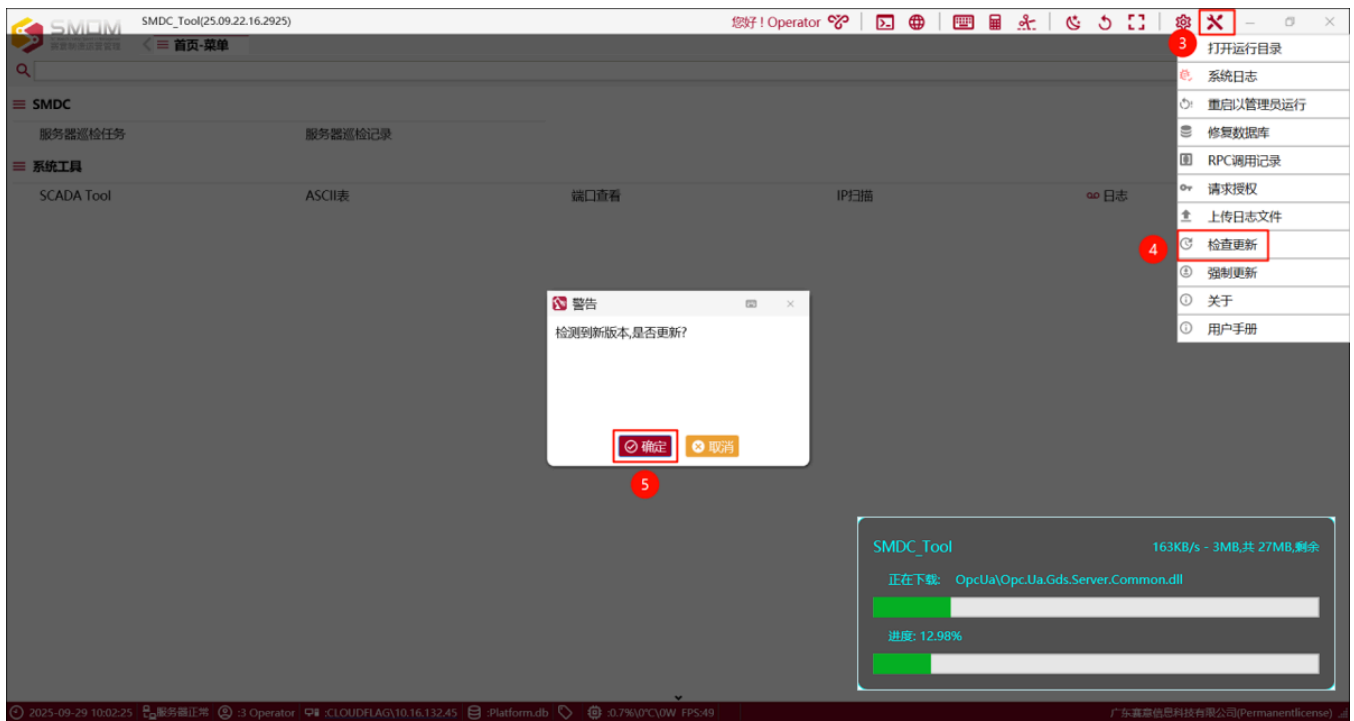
SMDM
SMDC_Tool(25.09.22.16.2925)
您好！Operator
首页-菜单
SMDC
服务器巡检任务
服务器巡检记录
系统工具
SCADA Tool
ASCII表
端口查看
IP扫描
日志
3
打开运行目录
系统日志
重启以管理员运行
修复数据库
RPC调用记录
请求授权
上传日志文件
4
检查更新
强制更新
关于
用户手册
警告
检测到新版本,是否更新?
确定
取消
5
SMDC_Tool
163KB/s - 3MB,共 27MB,剩余
正在下载: OpcUa\Opc.Ua.Gds.Server.Common.dll
进度: 12.98%
2025-09-29 10:02:25 服务器正常 :3 Operator :CLOUDFLAG\10.16.132.45 :Platform.db :0.7%\0°C\0W FPS:49
广东嘉嘉信息科技有限公司(Permanentlicense)